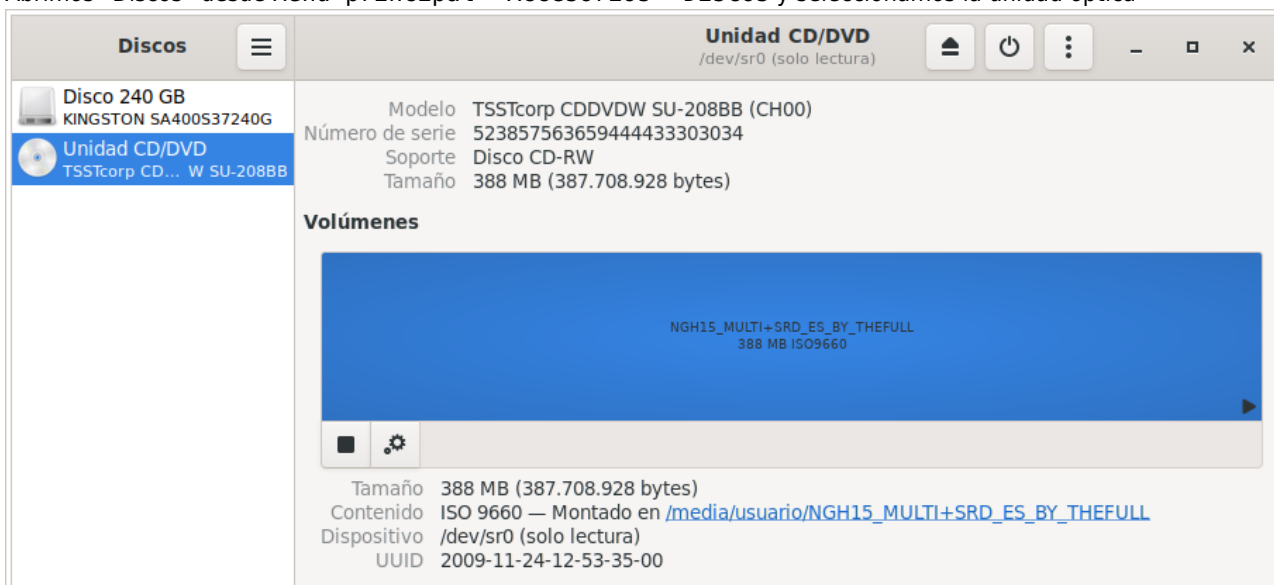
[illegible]

Discos

Disco 240 GB
KINGSTON SA400S37240G

Unidad CD/DVD
TSSTcorp CD... W SU-208BB

Unidad CD/DVD
/dev/sr0 (solo lectura)

Modelo TSSTcorp CDDVDW SU-208BB (CH00)
Número de serie 52385756365944443330303 4
Soporte Disco CD-RW
Tamaño 388 MB (387.708.928 bytes)

Volúmenes

NGH15_MULTI+SRD_ES_BY_THEFULL
388 MB ISO9660

Tamaño 388 MB (387.708.928 bytes)
Contenido ISO 9660 — Montado en /media/usuario/NGH15_MULTI+SRD_ES_BY_THEFULL
Dispositivo /dev/sr0 (solo lectura)
UUID 2009-11-24-12-53-35-00